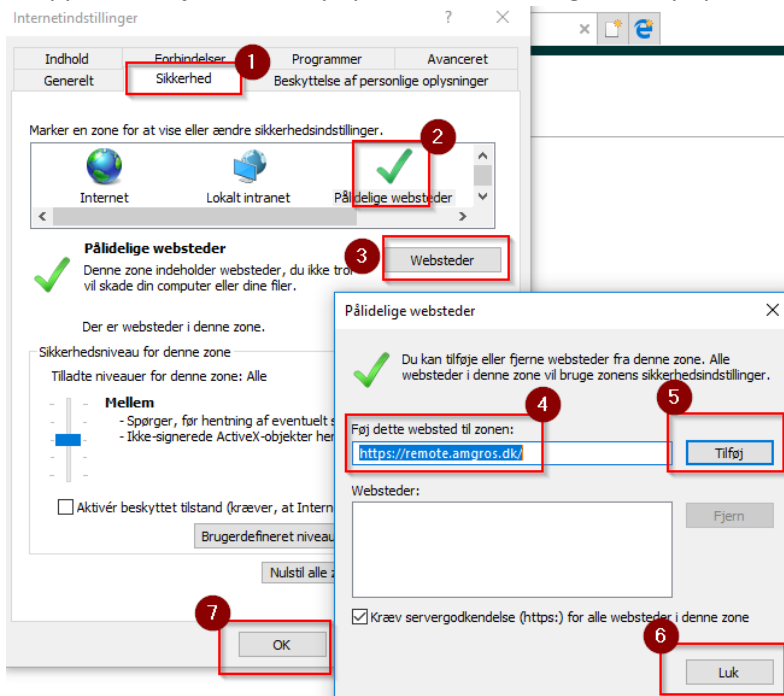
Internetindstillinger ? ×

Indhold
Forbindelser
1
Programmer
Avanceret
Generelt
Sikkerhed
Beskyttelse af personlige oplysninger

Marker en zone for at vise eller ændre sikkerhedsindstillinger.

2

Internet
Lokalt intranet
Pålidelige websteder

Pålidelige websteder
Denne zone indeholder websteder, du ikke tro
vil skade din computer eller dine filer.

3
Websteder

Der er websteder i denne zone.

Sikkerhedsniveau for denne zone
Tilladte niveauer for denne zone: Alle

Mellem
- Spørger, før hentning af eventuelt s
- Ikke-signerede ActiveX-objekter her

Aktivér beskyttet tilstand (kræver, at Intern

Brugerdefineret niveau

Nulstil alle z

7
OK

Pålidelige websteder ×

Du kan tilføje eller fjerne websteder fra denne zone. Alle websteder i denne zone vil bruge zonens sikkerhedsindstillinger.

4
5
Føj dette websted til zonen:
https://remote.amgros.dk/
Tilføj

Websteder:
Fjern

Kræv servergodkendelse (https:) for alle websteder i denne zone

6
Luk